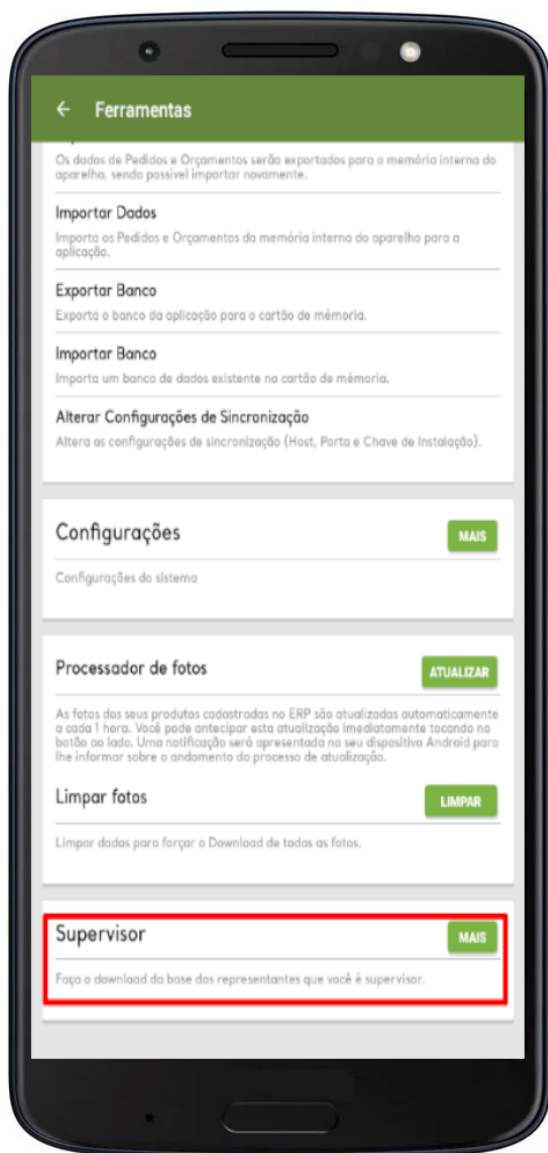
← Ferramentas

Os dados de Pedidos e Orçamentos serão exportados para a memória interna do aparelho, sendo possivel importar novamente.

Importar Dados
Importa os Pedidos e Orçamentos da memória interna do aparelho para a aplicação.

Exportar Banco
Exporta o banco da aplicação para o cartão de mémoria.

Importar Banco
Importa um banco de dados existente no cartão de mémoria.

Alterar Configurações de Sincronização
Altera as configurações de sincronização (Host, Porta e Chave de Instalação).

Configurações
MAIS
Configurações do sistema

Processador de fotos
ATUALIZAR
As fotos dos seus produtos cadastrados no ERP são atualizadas automaticamente a cada 1 hora. Você pode antecipar esta atualização imediatamente tocando no botão ao lado. Uma notificação será apresentada no seu dispositivo Android para lhe informar sobre o andamento do processo de atualização.

Limpar fotos
LIMPAR
Limpar dados para forçar o Download de todas as fotos.

Supervisor
MAIS
Faça o download da base dos representantes que você é supervisor.